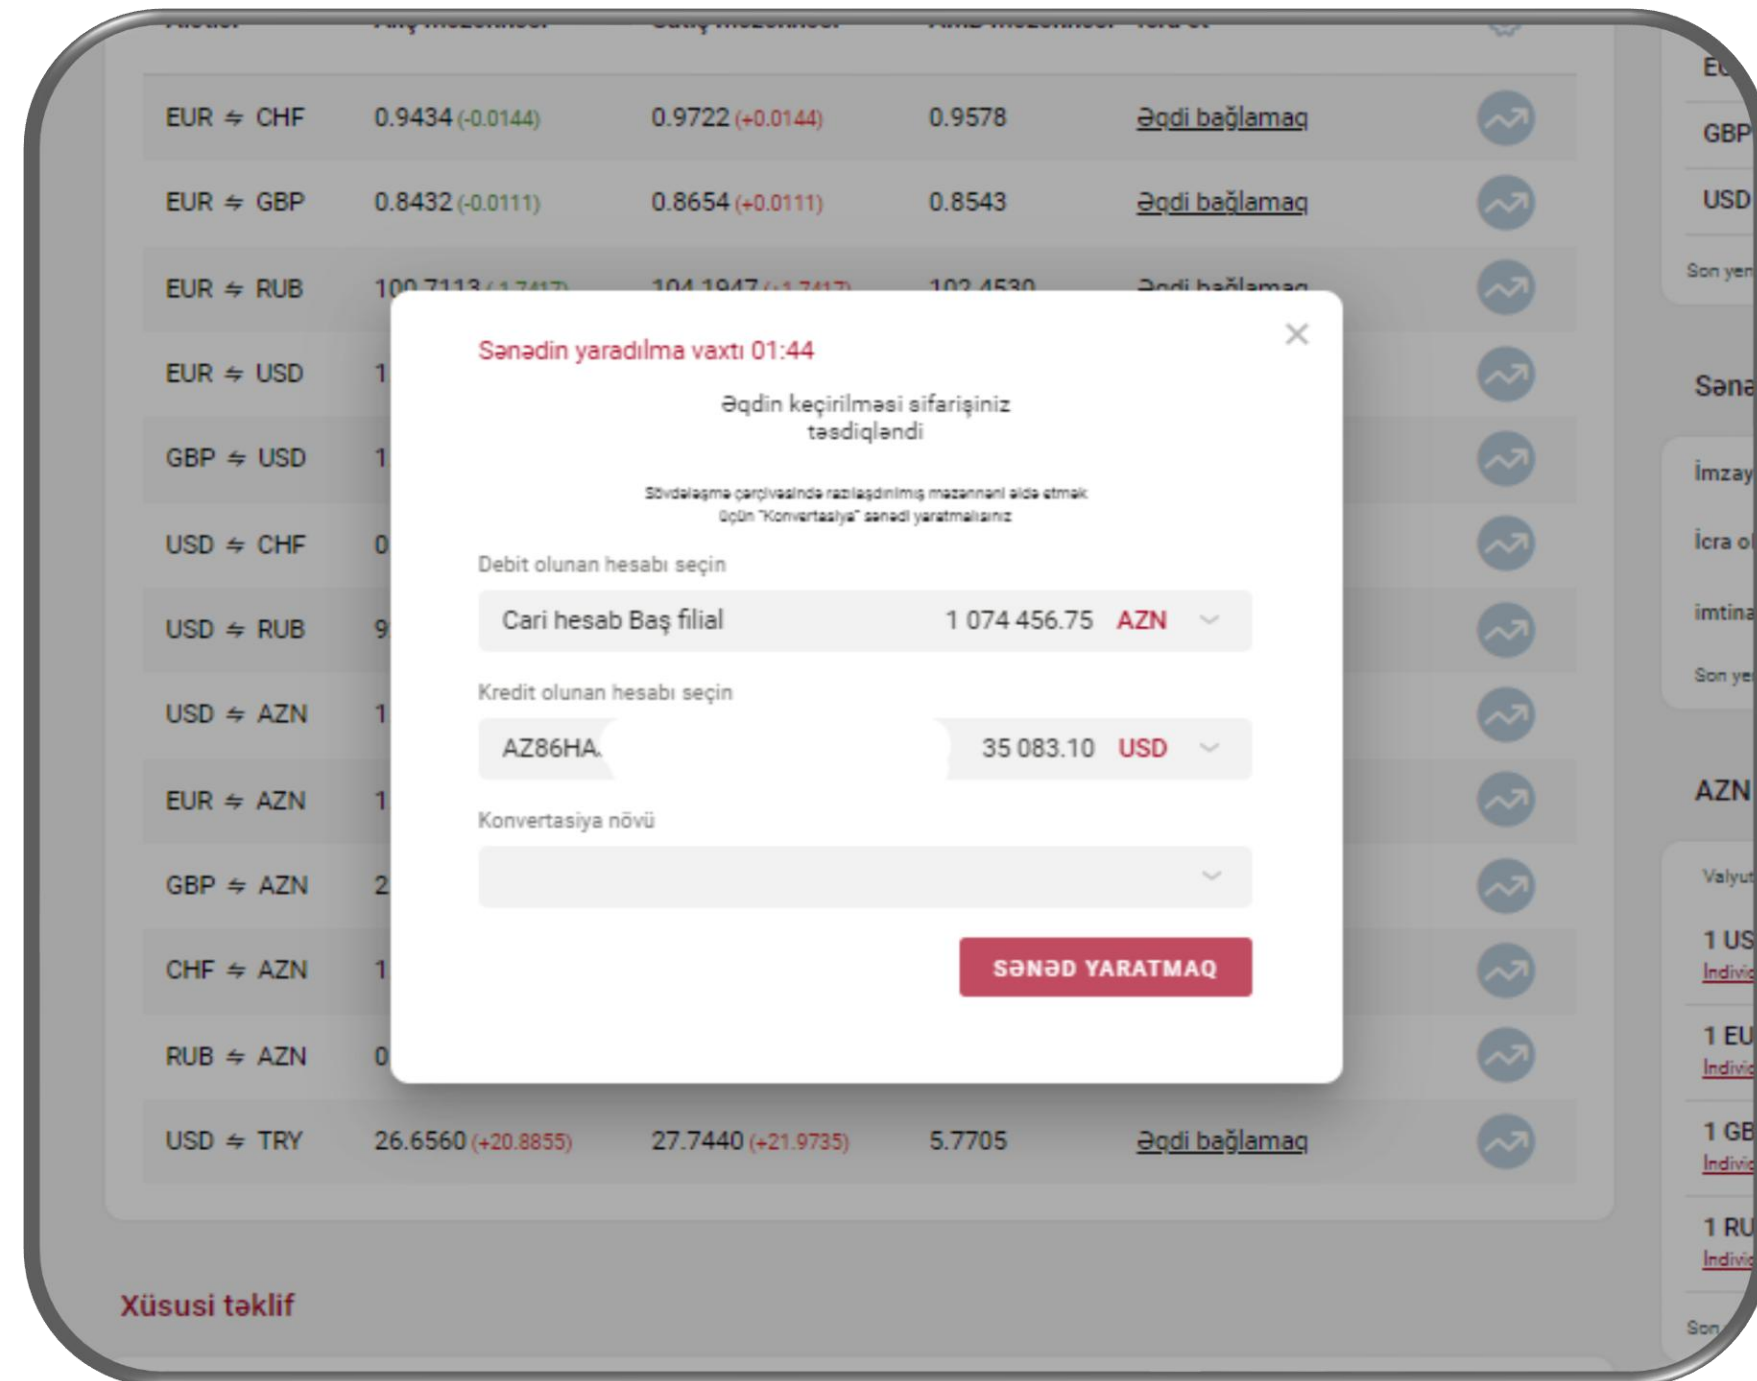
| | | | | |
|---|---|---|---|---|
| EUR ⇋ CHF | 0.9434 (-0.0144) | 0.9722 (+0.0144) | 0.9578 | Əqdi bağlamaq |
| EUR ⇋ GBP | 0.8432 (-0.0111) | 0.8654 (+0.0111) | 0.8543 | Əqdi bağlamaq |
| EUR ⇋ RUB | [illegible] | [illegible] | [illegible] | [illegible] |
| EUR ⇋ USD | 1 | | | |
| GBP ⇋ USD | 1 | | | |
| USD ⇋ CHF | 0 | | | |
| USD ⇋ RUB | 9 | | | |
| USD ⇋ AZN | 1 | | | |
| EUR ⇋ AZN | 1 | | | |
| GBP ⇋ AZN | 2 | | | |
| CHF ⇋ AZN | 1 | | | |
| RUB ⇋ AZN | 0 | | | |
| USD ⇋ TRY | 26.6560 (+20.8855) | 27.7440 (+21.9735) | 5.7705 | Əqdi bağlamaq |

Xüsusi təklif

EU
GBP
USD
Son yen
Səna
İmzay
İcra o
imtina
Son ye
AZN
Valyut
1 US
İndivi
1 EU
İndivi
1 GB
İndivi
1 RU
İndivi
Son

Sənədin yaradılma vaxtı 01:44

Əqdin keçirilməsi sifarişiniz təsdiqləndi

Sövdələşmə çərçivəsində razılaşdırılmış məzənnəni əldə etmək üçün "Konvertasiya" sənədi yaratmalısınız

Debit olunan hesabı seçin

Cari hesab Baş filial 1 074 456.75 AZN

Kredit olunan hesabı seçin

AZ86HA 35 083.10 USD

Konvertasiya növü

SƏNƏD YARATMAQ